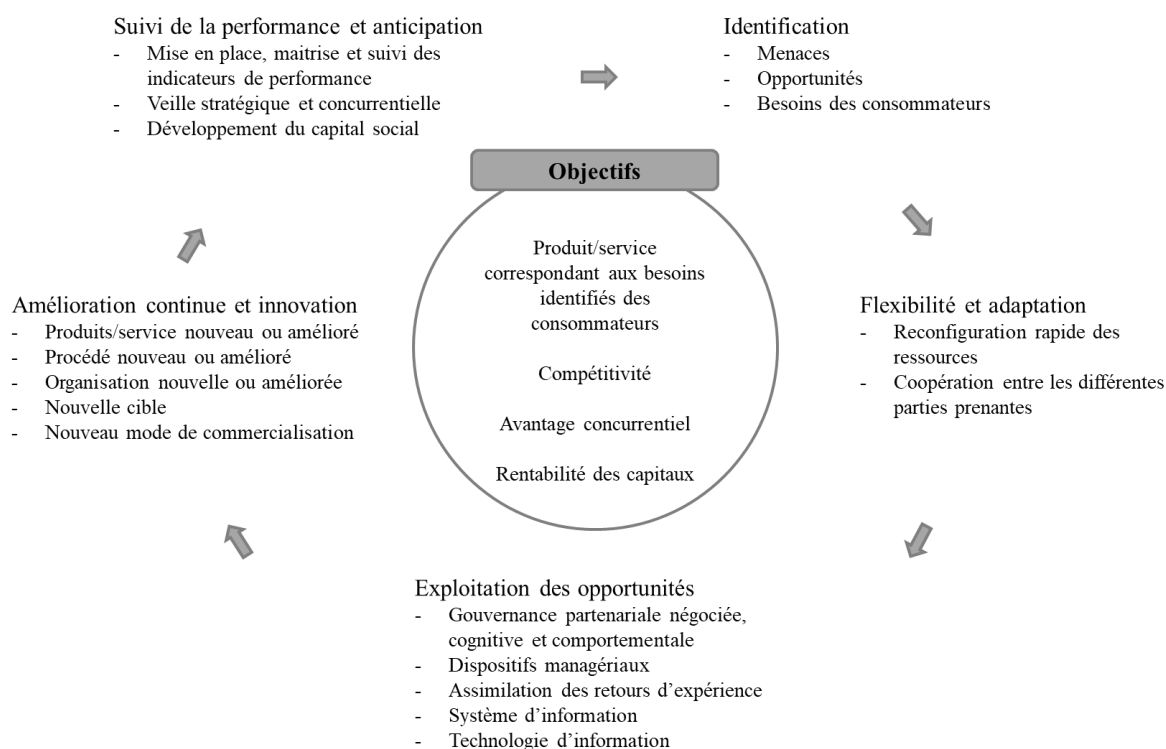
Suivi de la performance et anticipation
- Mise en place, maitrise et suivi des indicateurs de performance
- Veille stratégique et concurrentielle
- Développement du capital social

Identification
- Menaces
- Opportunités
- Besoins des consommateurs

Objectifs

Produit/service correspondant aux besoins identifiés des consommateurs

Compétitivité

Avantage concurrentiel

Rentabilité des capitaux

Flexibilité et adaptation
- Reconfiguration rapide des ressources
- Coopération entre les différentes parties prenantes

Exploitation des opportunités
- Gouvernance partenariale négociée, cognitive et comportementale
- Dispositifs managériaux
- Assimilation des retours d'expérience
- Système d'information
- Technologie d'information

Amélioration continue et innovation
- Produits/service nouveau ou amélioré
- Procédé nouveau ou amélioré
- Organisation nouvelle ou améliorée
- Nouvelle cible
- Nouveau mode de commercialisation